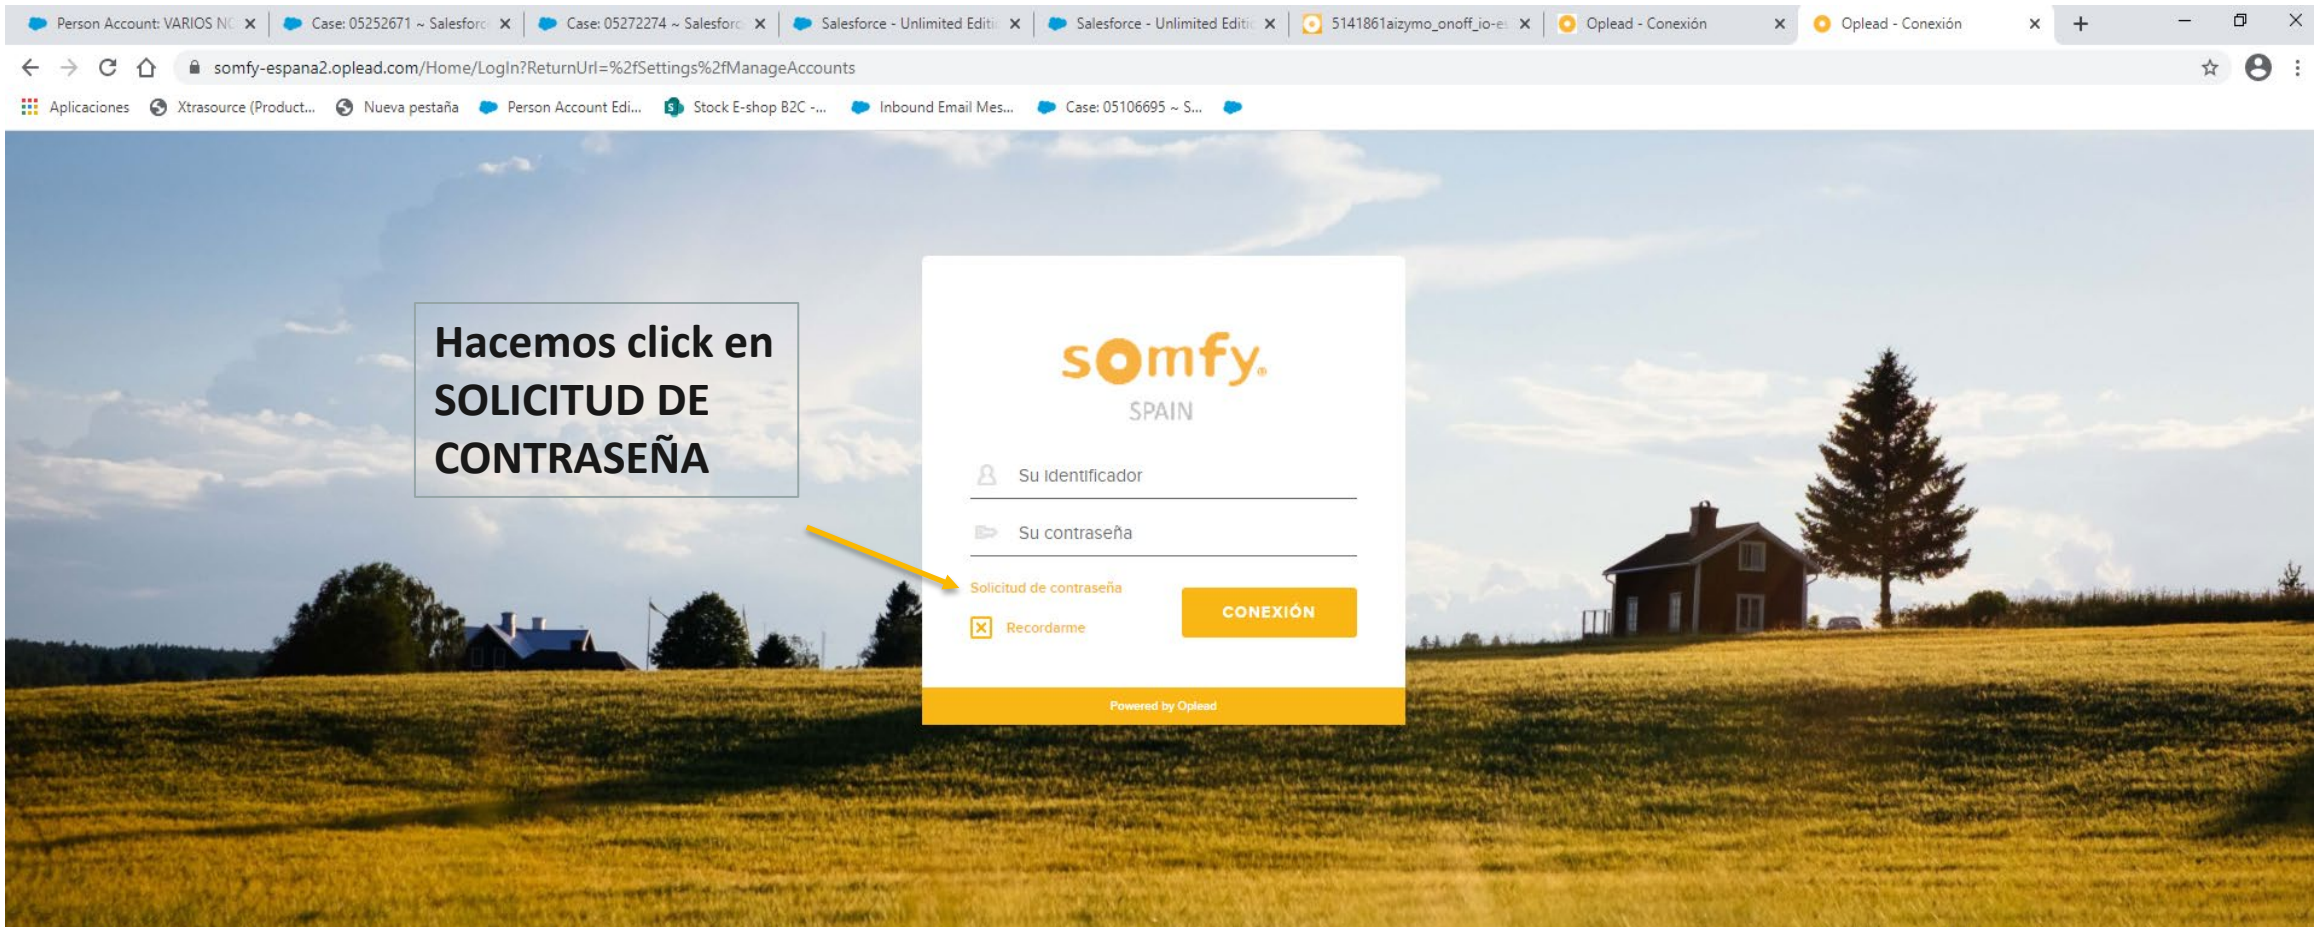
Person Account: VARIOS NC ×
Case: 05252671 ~ Salesforc ×
Case: 05272274 ~ Salesforc ×
Salesforce - Unlimited Editi ×
Salesforce - Unlimited Editi ×
5141861aizymo_onoff_io-e ×
Oplead - Conexión ×
Oplead - Conexión ×
+

somfy-espana2.oplead.com/Home/LogIn?ReturnUrl=%2fSettings%2fManageAccounts

Aplicaciones
Xtrasource (Product...
Nueva pestaña
Person Account Edi...
Stock E-shop B2C -...
Inbound Email Mes...
Case: 05106695 ~ S...

Hacemos click en SOLICITUD DE CONTRASEÑA

somfy.
SPAIN

Su identificador

Su contraseña

Solicitud de contraseña

CONEXIÓN

Recordarme

Powered by Oplead